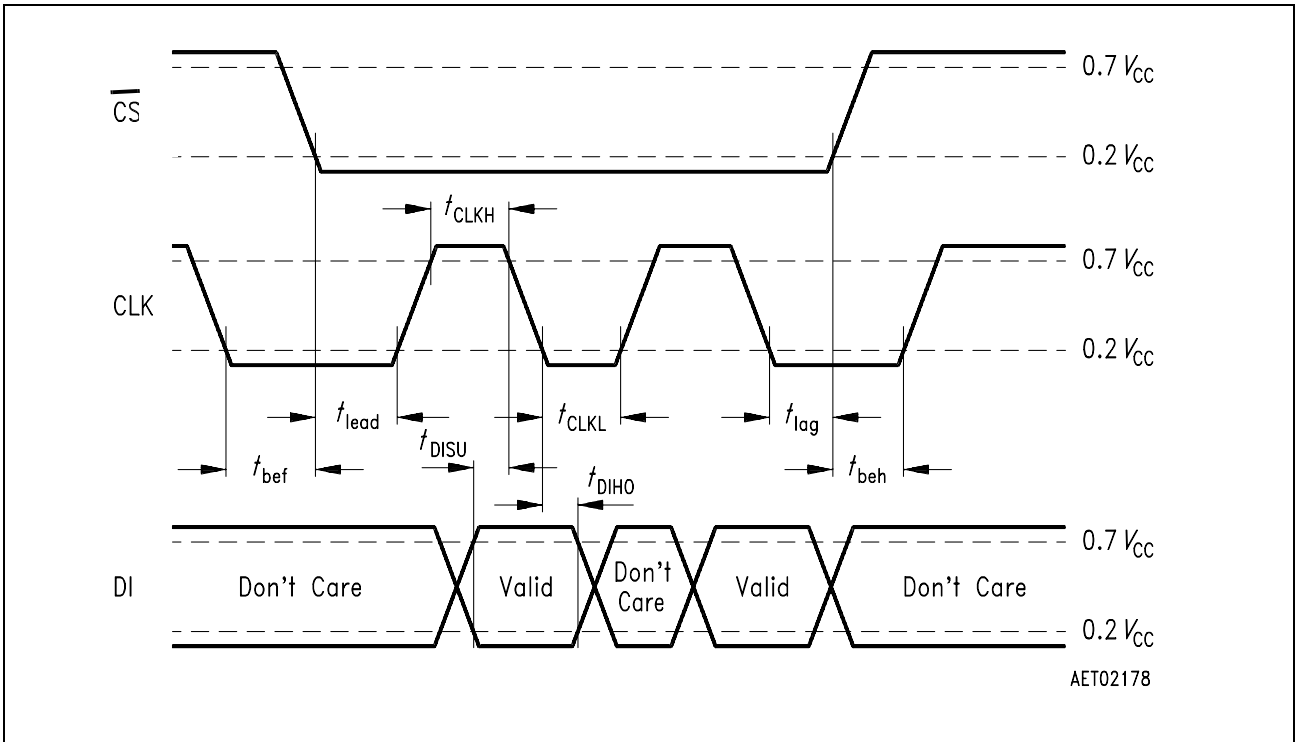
$\overline{CS}$

0.7 $V_{CC}$

0.2 $V_{CC}$

$t_{CLKH}$

CLK

0.7 $V_{CC}$

0.2 $V_{CC}$

$t_{lead}$

$t_{CLKL}$

$t_{lag}$

$t_{bef}$

$t_{DISU}$

$t_{DIHO}$

$t_{beh}$

DI

Don't Care

Valid

Don't Care

Valid

Don't Care

0.7 $V_{CC}$

0.2 $V_{CC}$

AET02178